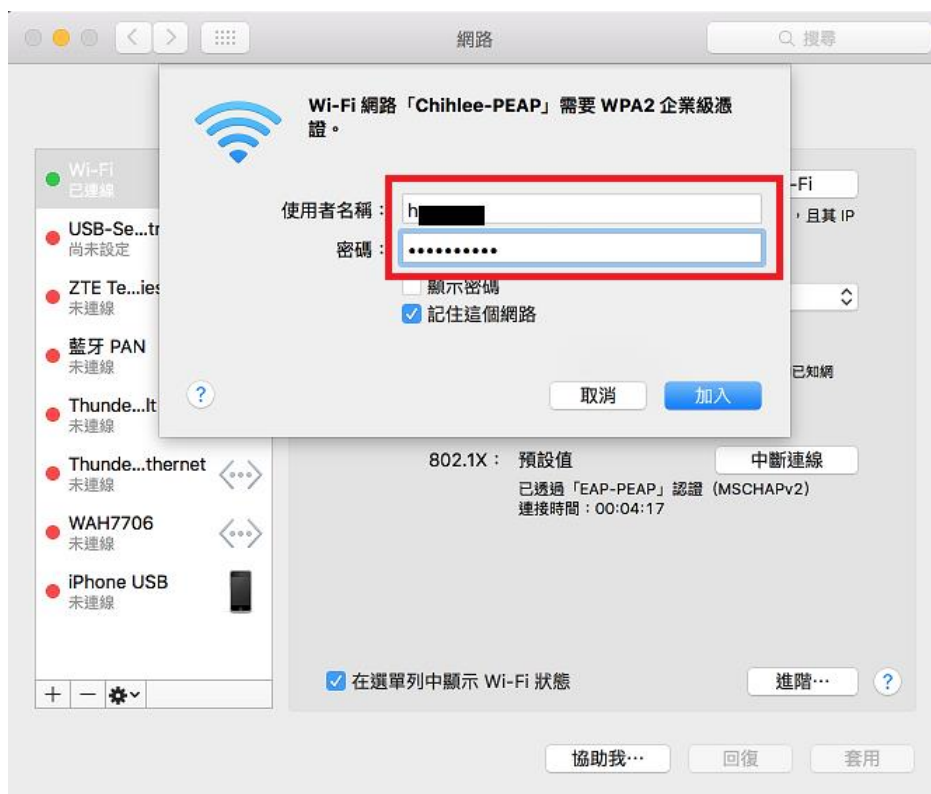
網路

搜尋

Wi-Fi 網路「Chihlee-PEAP」需要 WPA2 企業級憑證。

使用者名稱：h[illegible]

密碼：••••••••••

顯示密碼

記住這個網路

?

取消

加入

Wi-Fi
已連線

USB-Se...tr
尚未設定

ZTE Te...ies
未連線

藍牙 PAN
未連線

Thunde...lt
未連線

Thunde...thernet
未連線

WAH7706
未連線

iPhone USB
未連線

-Fi

，且其 IP

已知網

802.1X： 預設值

中斷連線

已透過「EAP-PEAP」認證（MSCHAPv2）
連接時間：00:04:17

在選單列中顯示 Wi-Fi 狀態

進階⋯

?

協助我⋯

回復

套用